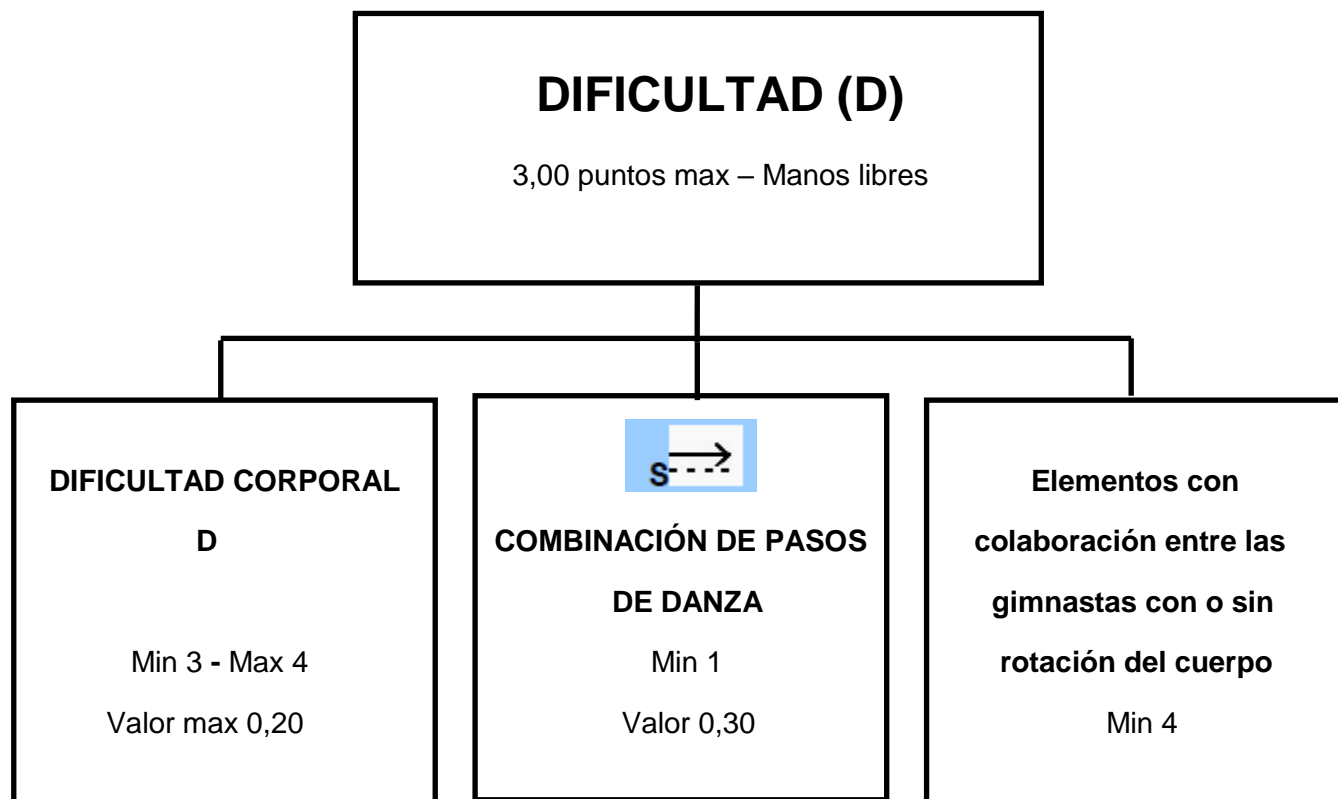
DIFICULTAD (D)

3,00 puntos max – Manos libres

DIFICULTAD CORPORAL

D

Min 3 - Max 4

Valor max 0,20

S

COMBINACIÓN DE PASOS DE DANZA

Min 1

Valor 0,30

Elementos con colaboración entre las gimnastas con o sin rotación del cuerpo

Min 4